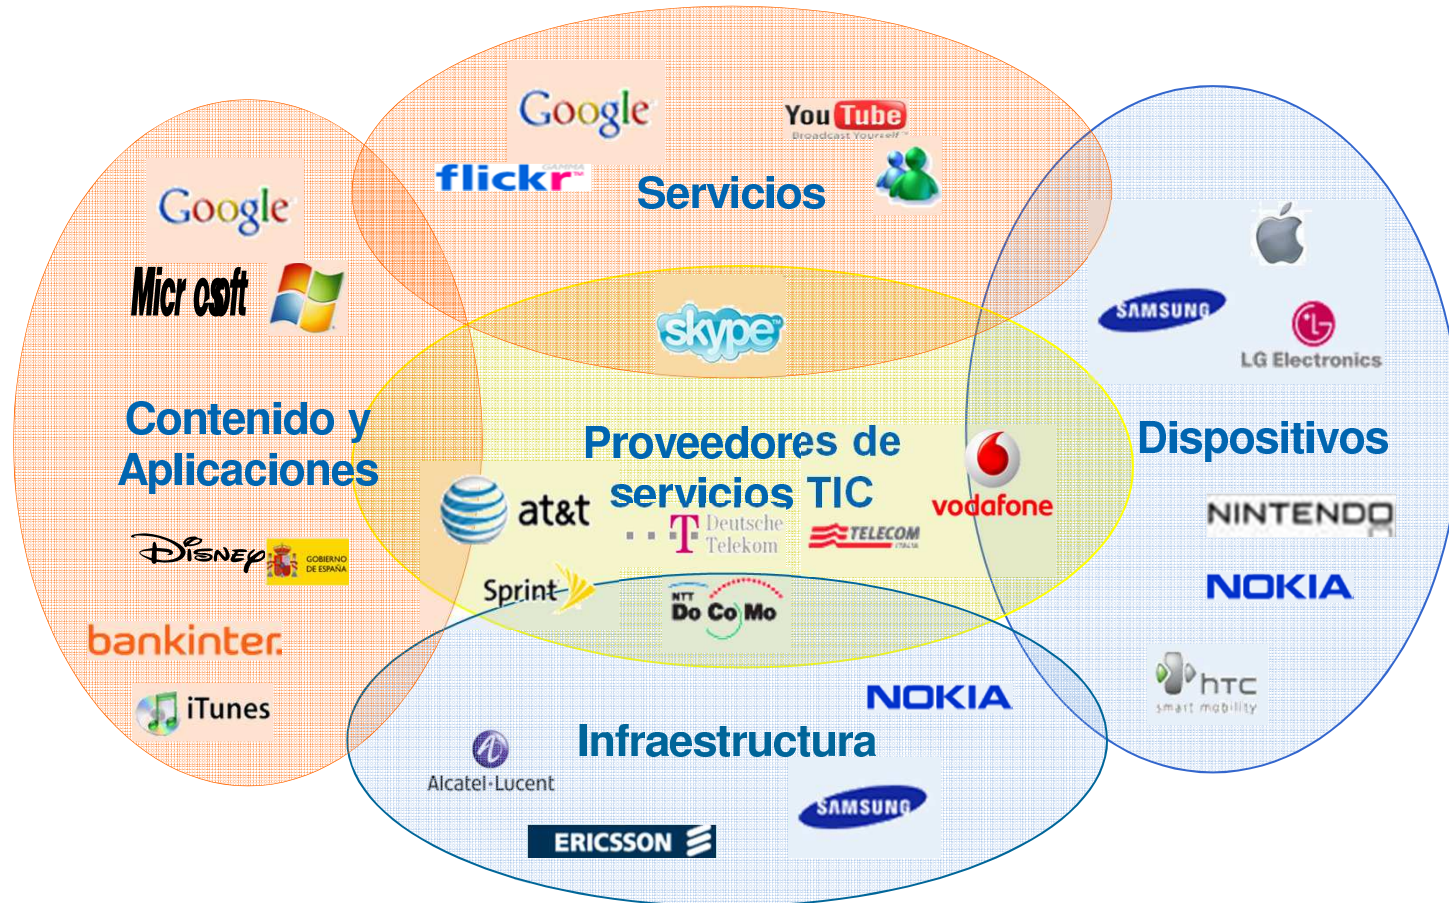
Google
You Tube
Broadcast Yourself
flickr
Servicios
Google
Micr osoft
skype
SAMSUNG
LG Electronics
Contenido y Aplicaciones
Proveedores de servicios TIC
Dispositivos
at&t
T Deutsche Telekom
TELECOM ITALIA
vodafone
NINTENDO
DISNEY
GOBIERNO DE ESPAÑA
Sprint
NTT Do Co Mo
NOKIA
bankinter.
htc
smart mobility
iTunes
NOKIA
Infraestructura
Alcatel·Lucent
SAMSUNG
ERICSSON